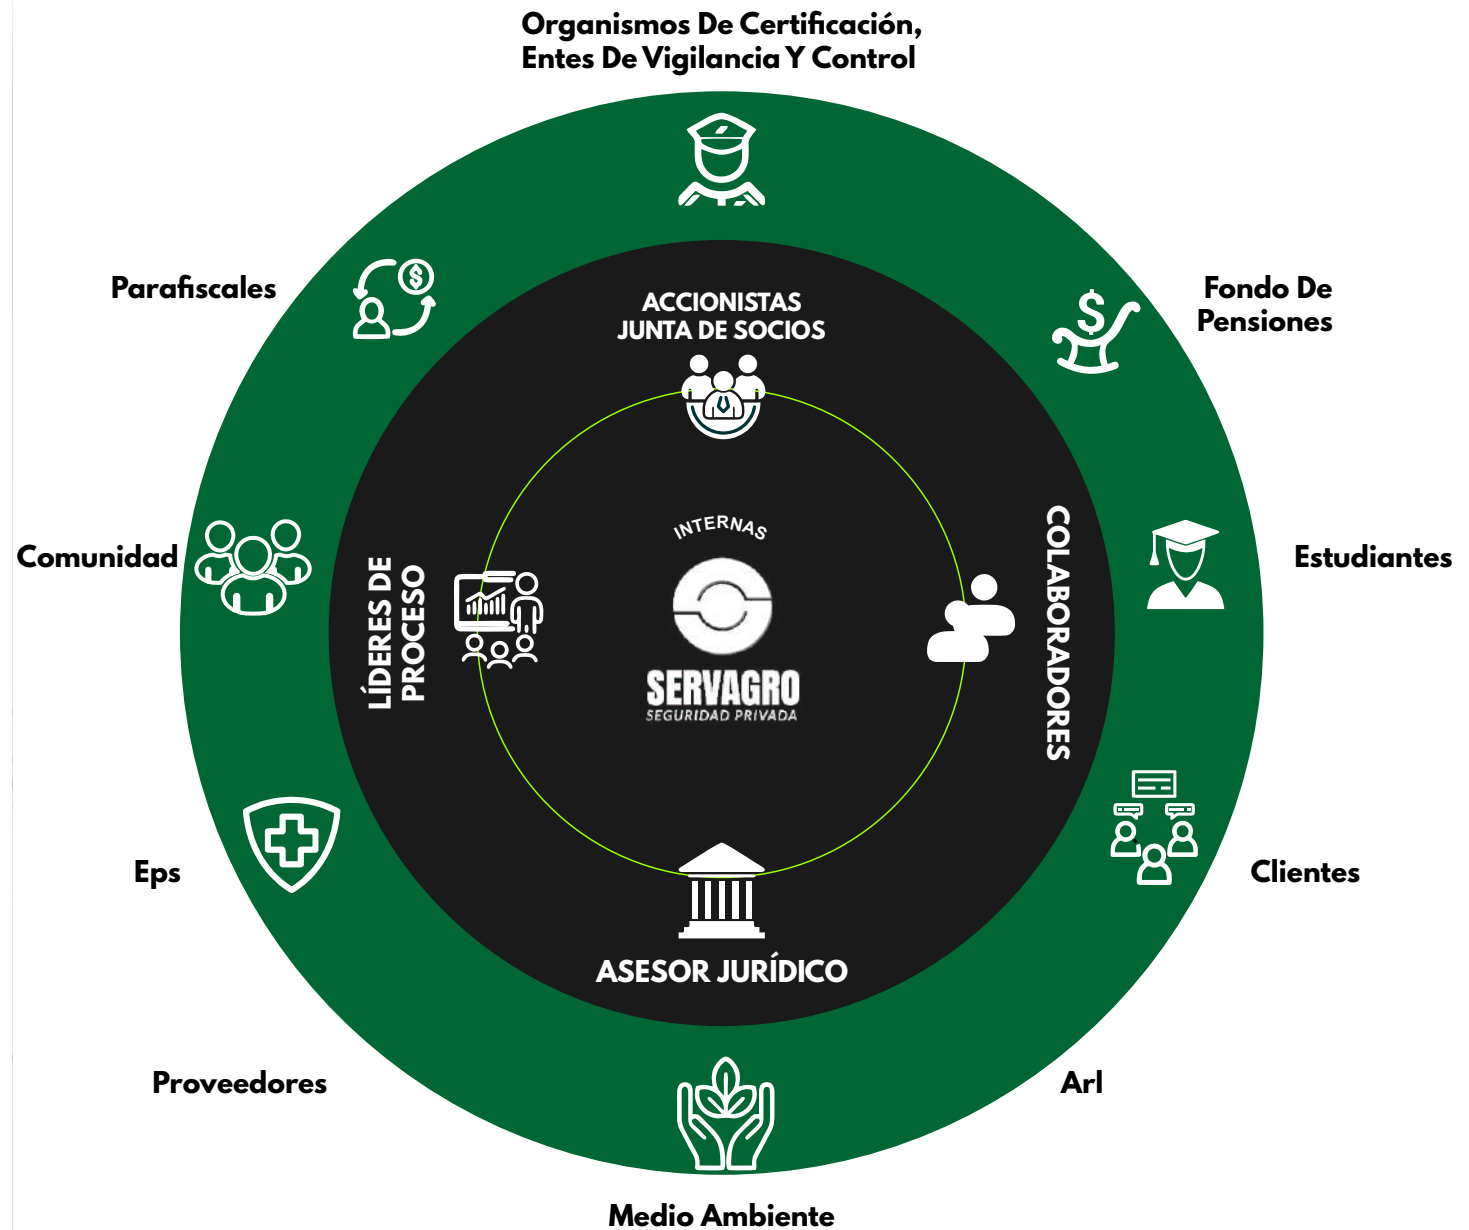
Organismos De Certificación, Entes De Vigilancia Y Control

Parafiscales

Fondo De Pensiones

ACCIONISTAS JUNTA DE SOCIOS

Comunidad

Estudiantes

INTERNAS

LÍDERES DE PROCESO

SERVAGRO
SEGURIDAD PRIVADA

COLABORADORES

Eps

Clientes

ASESOR JURÍDICO

Proveedores

Arl

Medio Ambiente